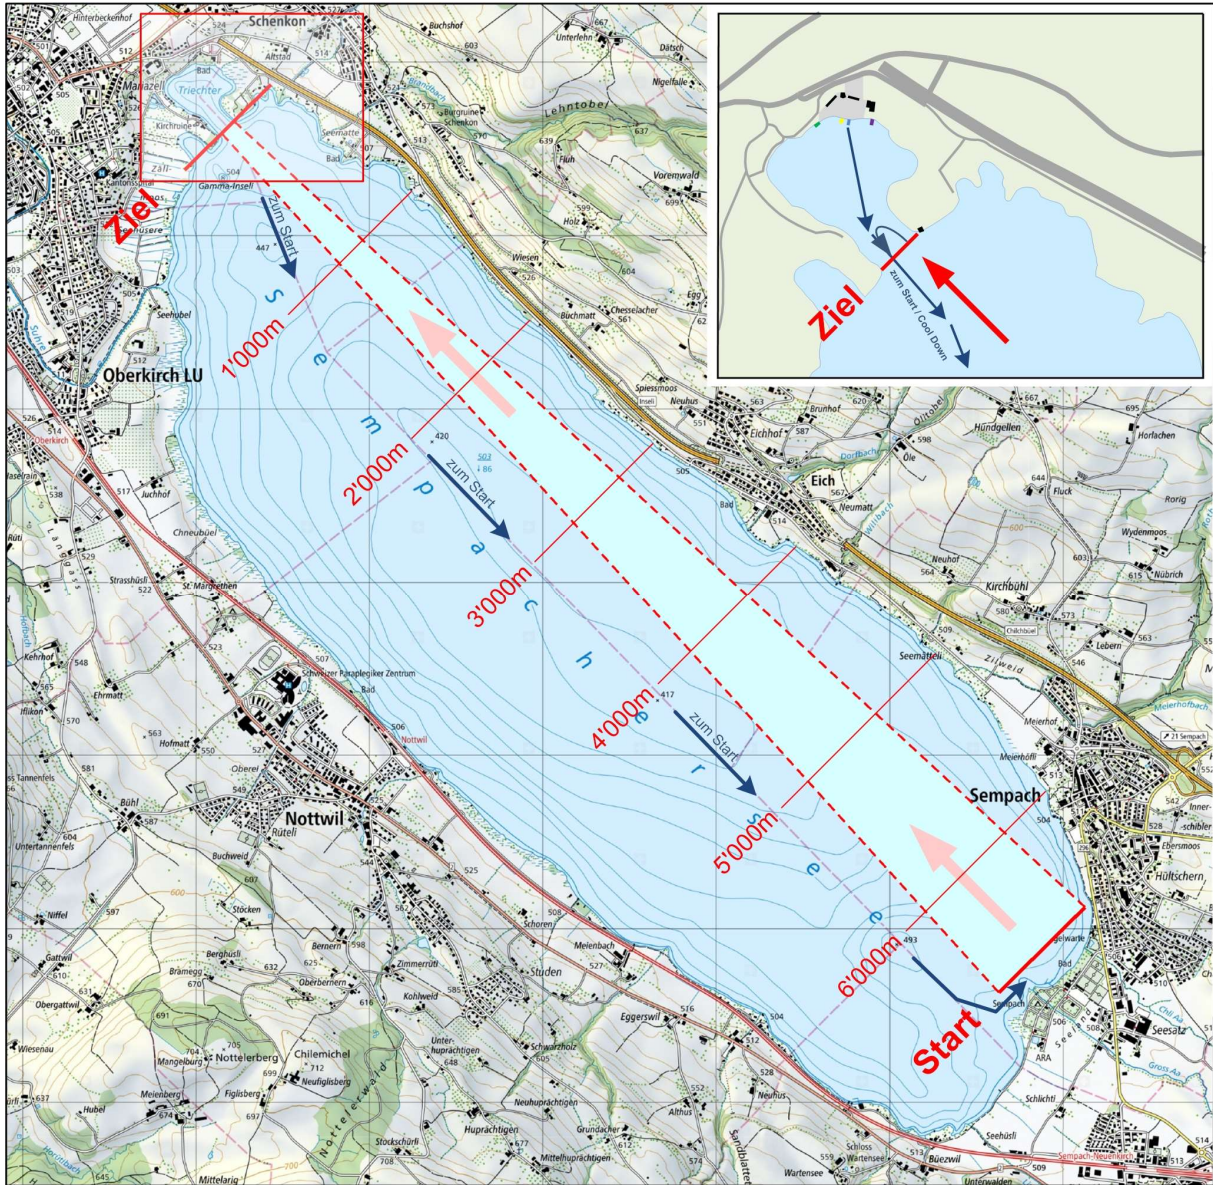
Ziel

zum Start / Cool Down

Schenkon
Hinterbeckenhof
Buchshof
Unterlehn
Dätsch
Nigelfalle
Lehntobel
Mauensee
Triechter
Bad
Altstad
Burgruine Schenkon
Kirchroine
Seematte
Bad
Zäll
Gamma-Insel
Fluh
Vorenwald
Holz
Kantonsspital
Ziel
zum Start
Wiesen
Egg
Chesselacher
Buchmatt
Seehubel
Oberkirch LU
1'000m
S
e
m
p
a
c
h
e
r
s
e
e
Spiessmoos
Neuhus
Eichhof
Brunhof
Hündgellen
Horlachen
Oberkirch
2'000m
zum Start
420
Eich
Neumatt
Fluck
Rorig
Juchhof
Chneubüel
Wydenmoos
Nübrich
Strasshüsli
St. Margrethen
3'000m
Neuhof
Kirchbühl
Chilchbüel
Lebern
Kehrhof
Ehrmatt
Schweizer Paraplegiker Zentrum
Bad
Seemätteli
Zilweid
Meierhof
Meierhöfli
Hofmatt
Nottwil
4'000m
417
zum Start
Sempach
Oberei
Bühl
Rüteli
5'000m
Innerschibler
Ebersmoos
Untertannenfels
Buchweid
Hültschern
Stöcken
Niffel
Schoren
Bernern
Berghüsli
Zimmerrüti
Meienbach
Studen
6'000m
493
Gattwil
Obergattwil
Bramegg
Oberbernern
Kohlweid
Eggerswil
Sempach
Start
Seesatz
ARA
Wiesenau
Nottelerberg
Chilemichel
Neufiglisberg
Mangelburg
Unterhuprächtigen
Schwarzholz
Figlisberg
Meienberg
Hubel
Neuhuprächtigen
Althus
Huprächtigen
Grundacher
Mittelhuprächtigen
Stockschürli
Nottelerwald
Sandblatten
Schloss Wartensee
Wartensee
Büezwil
Schlichti
Seehüsli
Sempach-Neuenkirch